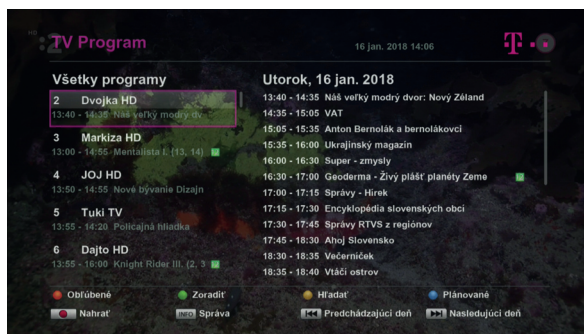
TV Program

16 jan. 2018 14:06

T

Všetky programy

2 Dvojka HD
13:40 - 14:35 Náš veľký modrý dv

3 Markiza HD
13:00 - 14:55 Mentalista I. (13, 14)

4 JOJ HD
13:50 - 14:55 Nové bývanie Dizajn

5 Tuki TV
13:55 - 14:20 Policajná hliadka

6 Dajto HD
13:55 - 16:00 Knight Rider III. (2, 3

Utorok, 16 jan. 2018

13:40 - 14:35 Náš veľký modrý dvor: Nový Zéland
14:35 - 15:05 VAT
15:05 - 15:35 Anton Bernolák a bernolákovci
15:35 - 16:00 Ukrajinský magazín
16:00 - 16:30 Super - zmysly
16:30 - 17:00 Geoderma - Živý plášť planéty Zeme
17:00 - 17:15 Správy - Hírek
17:15 - 17:30 Encyklopédia slovenských obcí
17:30 - 17:45 Správy RTVS z regiónov
17:45 - 18:30 Ahoj Slovensko
18:30 - 18:35 Večerníček
18:35 - 18:40 Vtáčí ostrov

Obľúbené
Zoradiť
Hľadať
Plánované
Nahrať
INFO Správa
Predchádzajúci deň
Nasledujúci deň